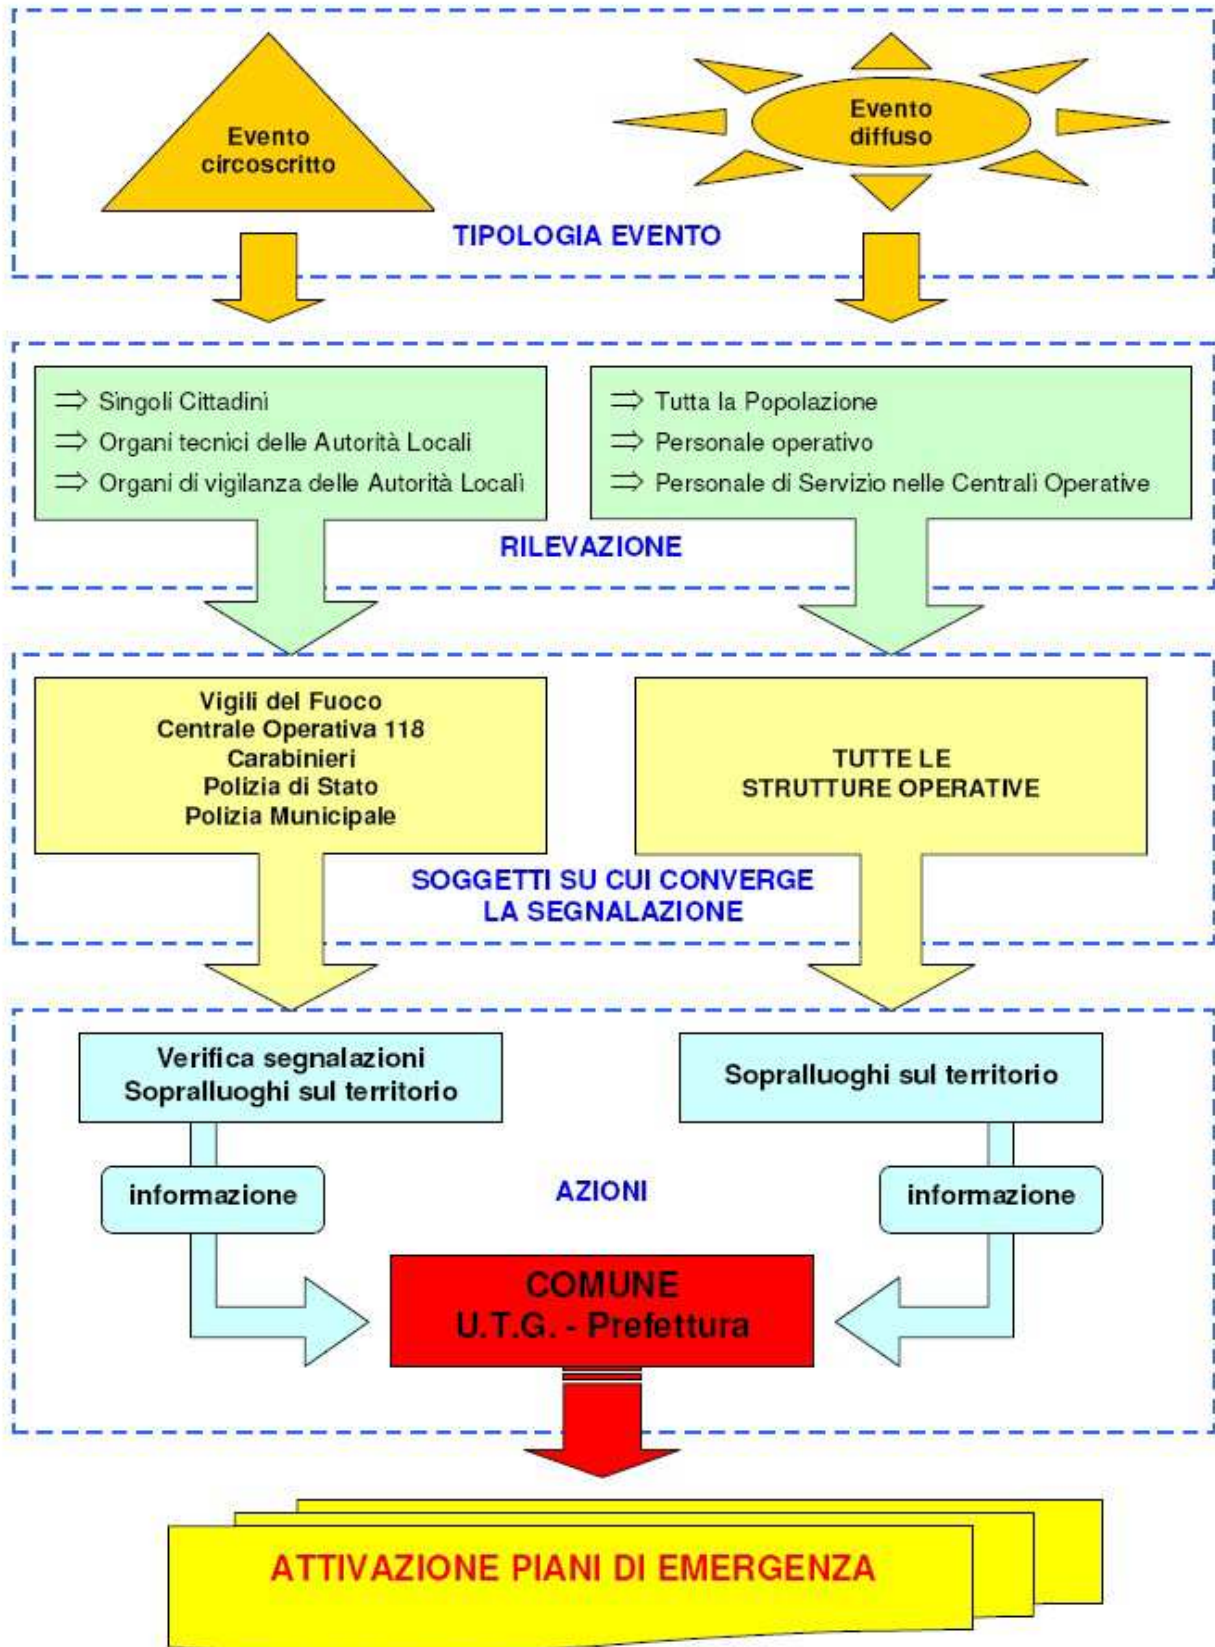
Evento circoscritto

Evento diffuso

TIPOLOGIA EVENTO

⇒ Singoli Cittadini
⇒ Organi tecnici delle Autorità Locali
⇒ Organi di vigilanza delle Autorità Locali

⇒ Tutta la Popolazione
⇒ Personale operativo
⇒ Personale di Servizio nelle Centrali Operative

RILEVAZIONE

Vigili del Fuoco
Centrale Operativa 118
Carabinieri
Polizia di Stato
Polizia Municipale

TUTTE LE
STRUTTURE OPERATIVE

SOGGETTI SU CUI CONVERGE
LA SEGNALAZIONE

Verifica segnalazioni
Sopralluoghi sul territorio

Sopralluoghi sul territorio

informazione

AZIONI

informazione

COMUNE
U.T.G. - Prefettura

ATTIVAZIONE PIANI DI EMERGENZA